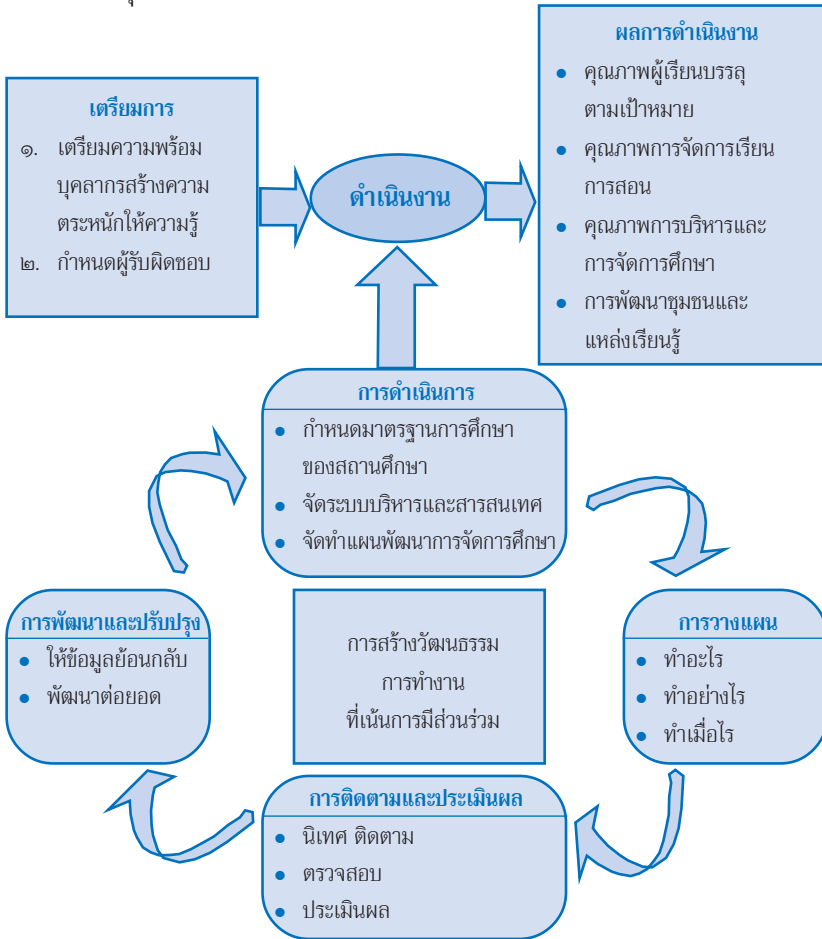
เตรียมการ
๑. เตรียมความพร้อมบุคลากรสร้างความตระหนักให้ความรู้
๒. กำหนดผู้รับผิดชอบ

ดำเนินงาน

ผลการดำเนินงาน
• คุณภาพผู้เรียนบรรลุตามเป้าหมาย
• คุณภาพการจัดการเรียนการสอน
• คุณภาพการบริหารและการจัดการศึกษา
• การพัฒนาชุมชนและแหล่งเรียนรู้

การดำเนินการ
• กำหนดมาตรฐานการศึกษาของสถานศึกษา
• จัดระบบบริหารและสารสนเทศ
• จัดทำแผนพัฒนาการจัดการศึกษา

การพัฒนาและปรับปรุง
• ให้ข้อมูลย้อนกลับ
• พัฒนาต่อยอด

การสร้างวัฒนธรรมการทำงานที่เน้นการมีส่วนร่วม

การวางแผน
• ทำอะไร
• ทำอย่างไร
• ทำเมื่อไร

การติดตามและประเมินผล
• นิเทศ ติดตาม
• ตรวจสอบ
• ประเมินผล